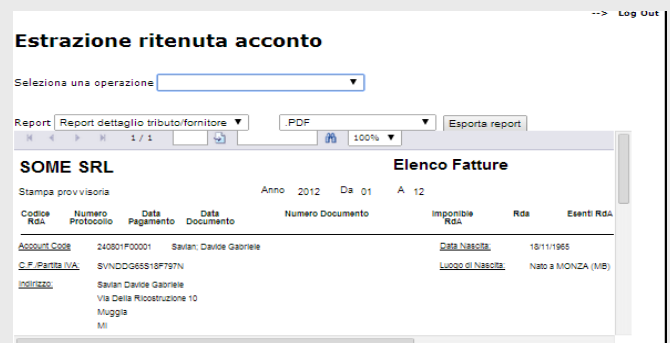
--> Log Out

Estrazione ritenuta acconto

Seleziona una operazione

Report Report dettaglio tributo/fornitore .PDF Esporta report

1 / 1 100%

SOME SRL

Elenco Fatture

Stampa provvisoria Anno 2012 Da 01 A 12

| Codice RdA | Numero Protocollo | Data Pagamento | Data Documento | Numero Documento | Imponibile RdA | Rda | Esenti RdA |
|---|---|---|---|---|---|---|---|

Account Code 240801F00001 Savian; Davide Gabriele Data Nascita: 18/11/1965

C.F./Partita IVA: SVNDDG65S18F797N Luogo di Nascita: Nato a MONZA (MB)

Indirizzo: Savian Davide Gabriele
Via Della Ricostruzione 10
Muggia
MI